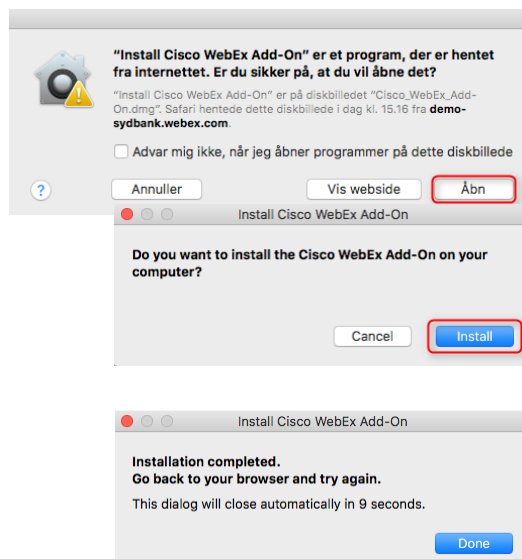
"Install Cisco WebEx Add-On" er et program, der er hentet fra internettet. Er du sikker på, at du vil åbne det?

"Install Cisco WebEx Add-On" er på diskbilledet "Cisco_WebEx_Add-On.dmg". Safari hentede dette diskbillede i dag kl. 15.16 fra demo-sydbank.webex.com.

Advar mig ikke, når jeg åbner programmer på dette diskbillede

?

Annuller

Vis webside

Åbn

Install Cisco WebEx Add-On

Do you want to install the Cisco WebEx Add-On on your computer?

Cancel

Install

Install Cisco WebEx Add-On

Installation completed.
Go back to your browser and try again.

This dialog will close automatically in 9 seconds.

Done